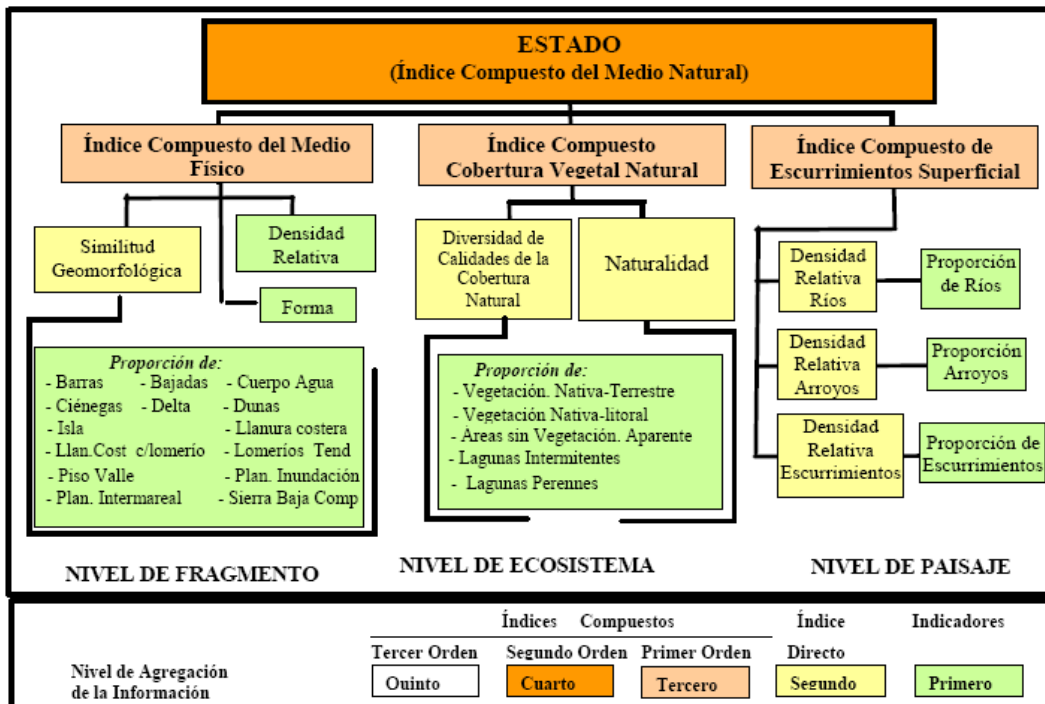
ESTADO
(Índice Compuesto del Medio Natural)

Índice Compuesto del Medio Físico

Índice Compuesto Cobertura Vegetal Natural

Índice Compuesto de Escurrimientos Superficial

Similitud Geomorfológica

Densidad Relativa

Forma

Diversidad de Calidades de la Cobertura Natural

Naturalidad

Densidad Relativa Ríos

Proporción de Ríos

Densidad Relativa Arroyos

Proporción Arroyos

Densidad Relativa Escurrimientos

Proporción de Escurrimientos

Proporción de:
- Barras - Bajadas - Cuerpo Agua
- Ciénegas - Delta - Dunas
- Isla - Llanura costera
- Llan.Cost c/lomerío - Lomeríos Tend
- Piso Valle - Plan. Inundación
- Plan. Intermareal - Sierra Baja Comp

Proporción de:
- Vegetación. Nativa-Terrestre
- Vegetación Nativa-litoral
- Áreas sin Vegetación. Aparente
- Lagunas Intermitentes
- Lagunas Perennes

NIVEL DE FRAGMENTO

NIVEL DE ECOSISTEMA

NIVEL DE PAISAJE

Índices Compuestos

Índice Directo

Indicadores

Nivel de Agregación de la Información

Tercer Orden
Ouinto

Segundo Orden
Cuarto

Primer Orden
Tercero

Segundo

Primero